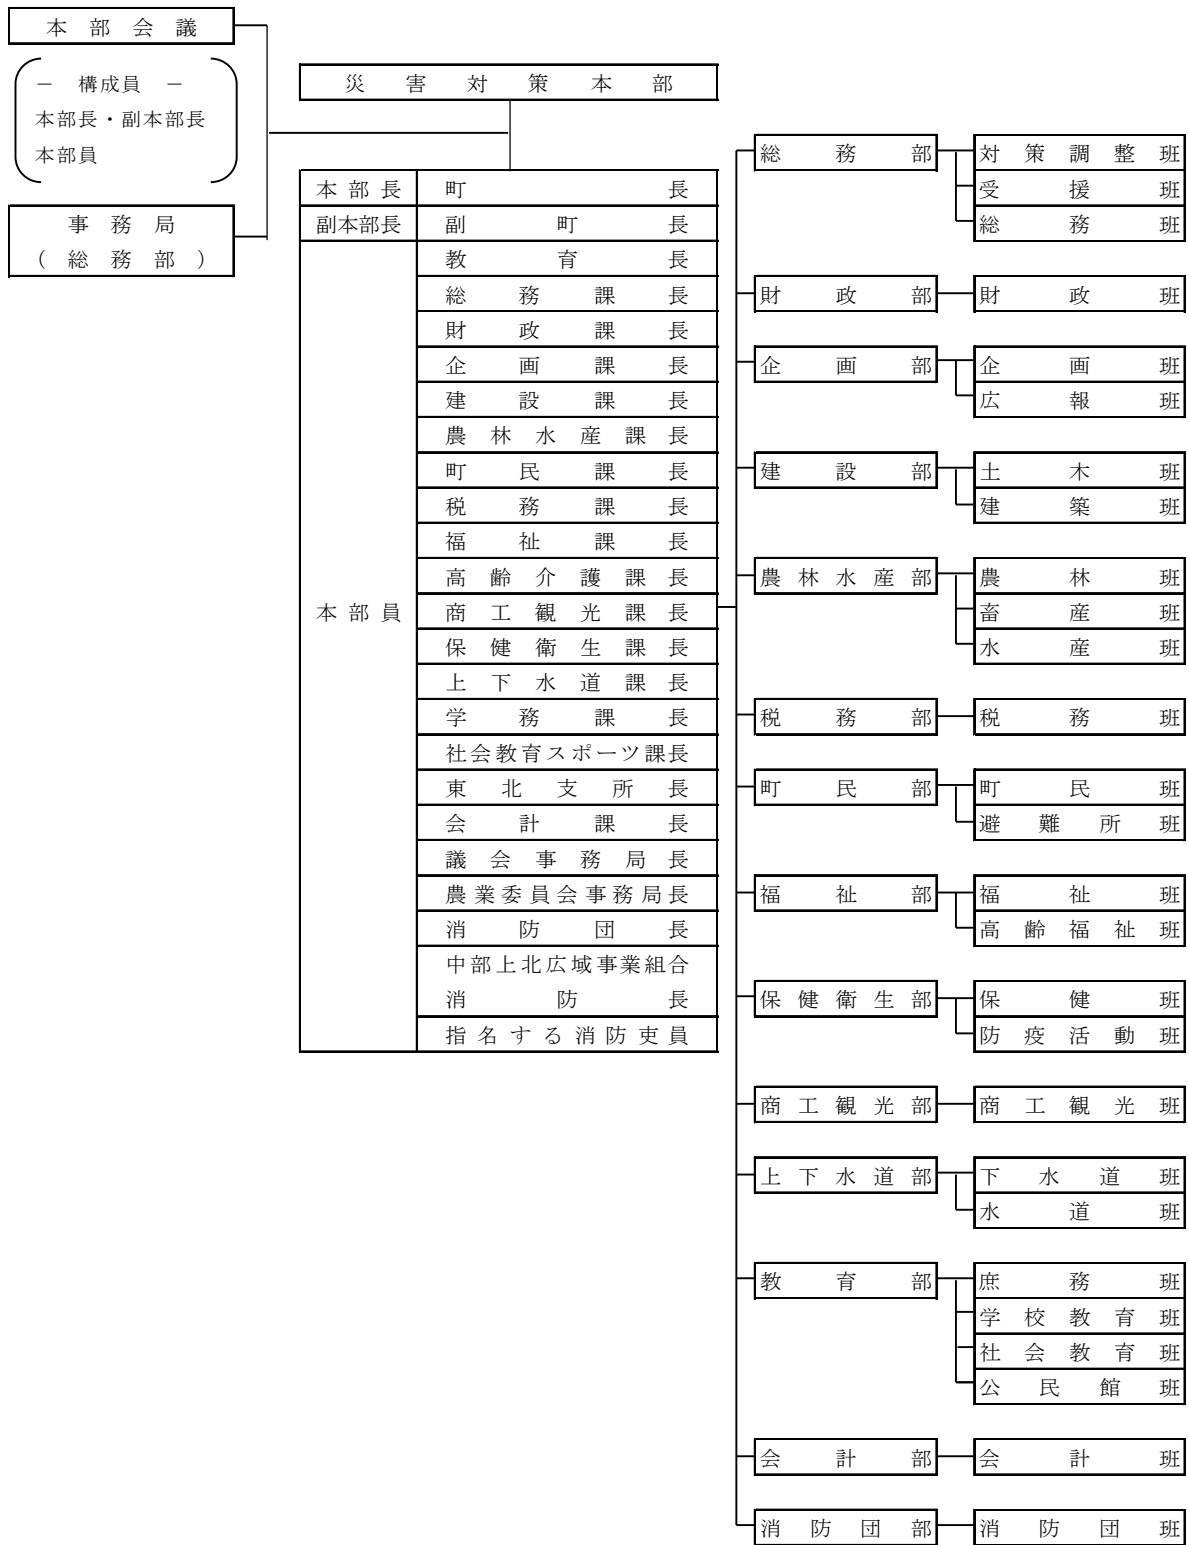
本部会議

－ 構成員 －
本部長・副本部長
本部員

事務局
（総務部）

災害対策本部

| 本部長 | 町長 |
|---|---|
| 副本部長 | 副町長 |
| 本部員 | 教育長 |
| | 総務課長 |
| | 財政課長 |
| | 企画課長 |
| | 建設課長 |
| | 農林水産課長 |
| | 町民課長 |
| | 税務課長 |
| | 福祉課長 |
| | 高齢介護課長 |
| | 商工観光課長 |
| | 保健衛生課長 |
| | 上下水道課長 |
| | 学務課長 |
| | 社会教育スポーツ課長 |
| | 東北支所長 |
| | 会計課長 |
| | 議会事務局長 |
| | 農業委員会事務局長 |
| | 消防団長 |
| | 中部上北広域事業組合 消防長 |
| | 指名する消防吏員 |

総務部　対策調整班　受援班　総務班
財政部　財政班
企画部　企画班　広報班
建設部　土木班　建築班
農林水産部　農林班　畜産班　水産班
税務部　税務班
町民部　町民班　避難所班
福祉部　福祉班　高齢福祉班
保健衛生部　保健班　防疫活動班
商工観光部　商工観光班
上下水道部　下水道班　水道班
教育部　庶務班　学校教育班　社会教育班　公民館班
会計部　会計班
消防団部　消防団班